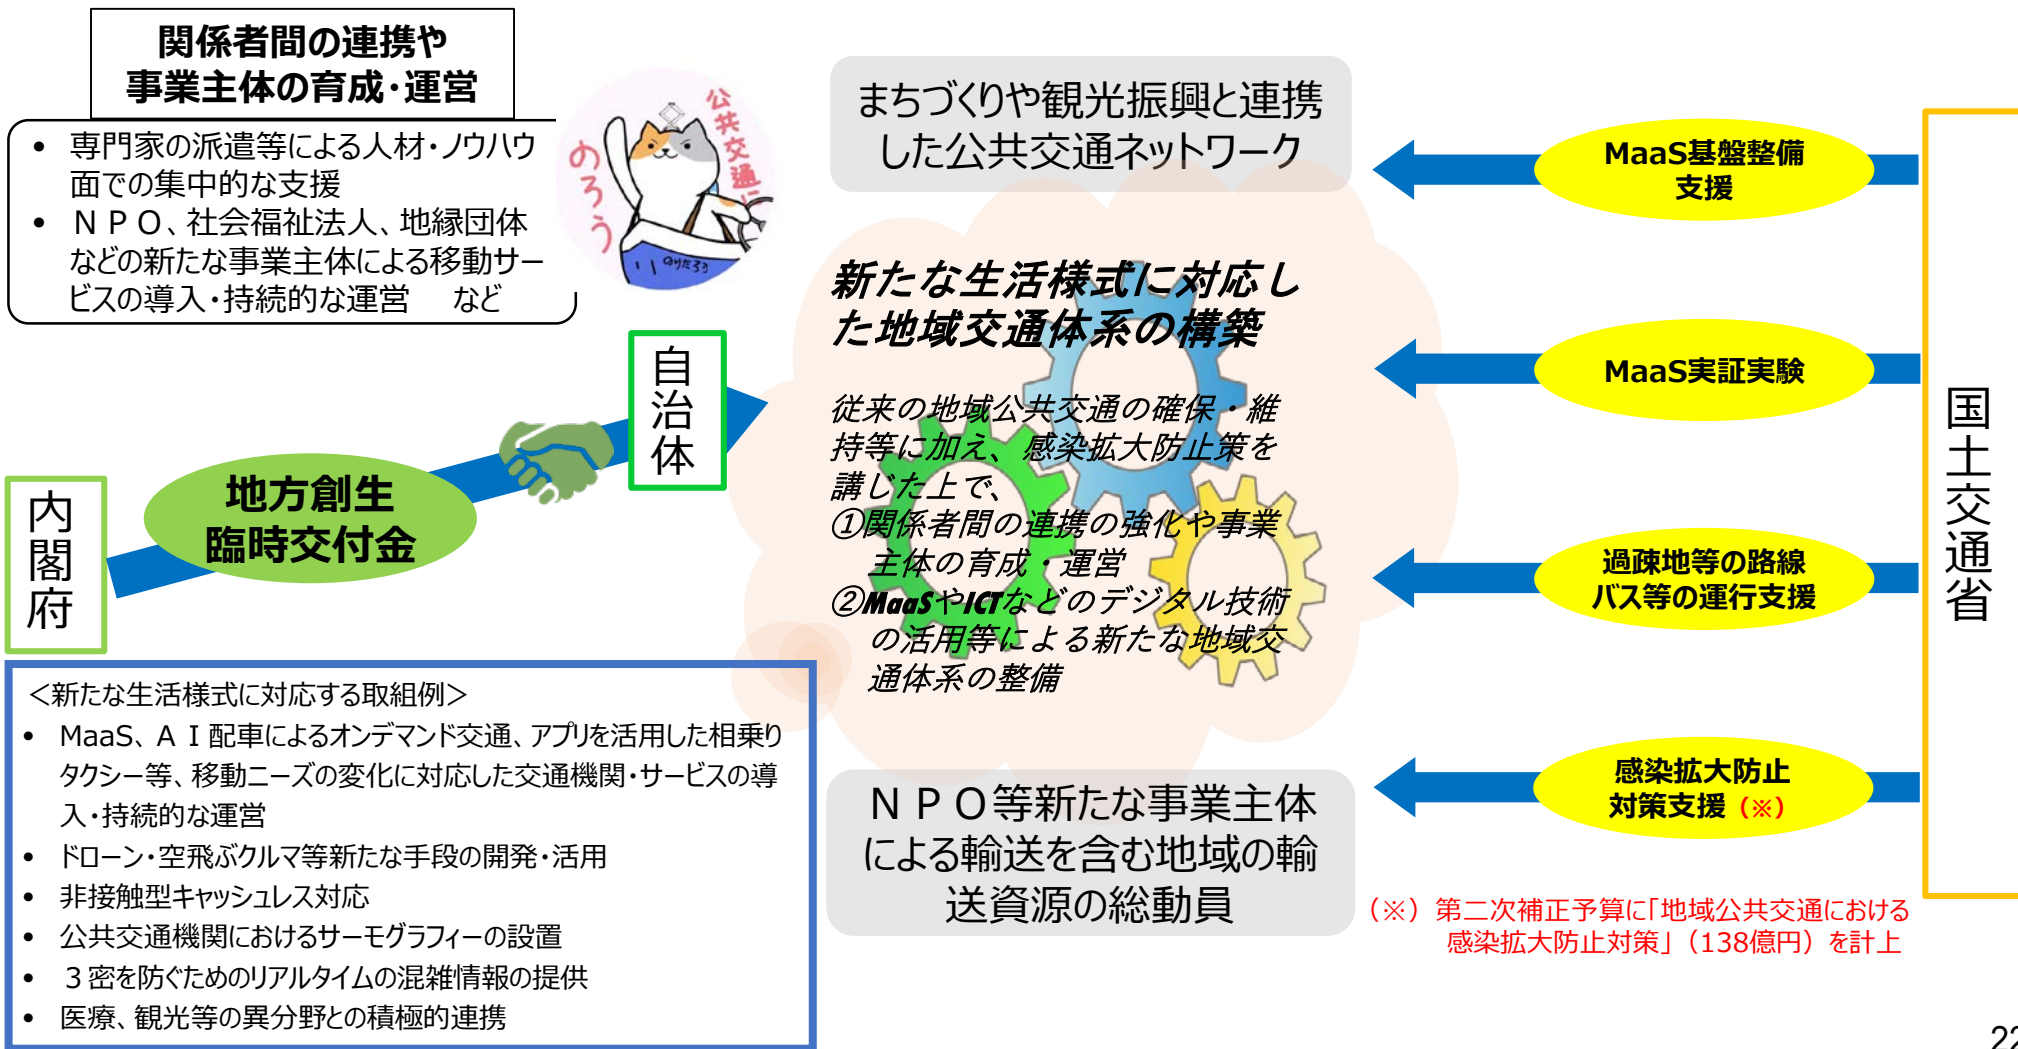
関係者間の連携や
事業主体の育成・運営

• 専門家の派遣等による人材・ノウハウ面での集中的な支援
• ＮＰＯ、社会福祉法人、地縁団体などの新たな事業主体による移動サービスの導入・持続的な運営　など

公共交通に のろう

自治体

内閣府

地方創生
臨時交付金

まちづくりや観光振興と連携した公共交通ネットワーク

新たな生活様式に対応した地域交通体系の構築

従来の地域公共交通の確保・維持等に加え、感染拡大防止策を講じた上で、
①関係者間の連携の強化や事業主体の育成・運営
②MaaSやICTなどのデジタル技術の活用等による新たな地域交通体系の整備

ＮＰＯ等新たな事業主体による輸送を含む地域の輸送資源の総動員

MaaS基盤整備支援

MaaS実証実験

過疎地等の路線バス等の運行支援

感染拡大防止対策支援（※）

国土交通省

（※）第二次補正予算に「地域公共交通における感染拡大防止対策」（138億円）を計上

＜新たな生活様式に対応する取組例＞
• MaaS、ＡＩ配車によるオンデマンド交通、アプリを活用した相乗りタクシー等、移動ニーズの変化に対応した交通機関・サービスの導入・持続的な運営
• ドローン・空飛ぶクルマ等新たな手段の開発・活用
• 非接触型キャッシュレス対応
• 公共交通機関におけるサーモグラフィーの設置
• ３密を防ぐためのリアルタイムの混雑情報の提供
• 医療、観光等の異分野との積極的連携

22